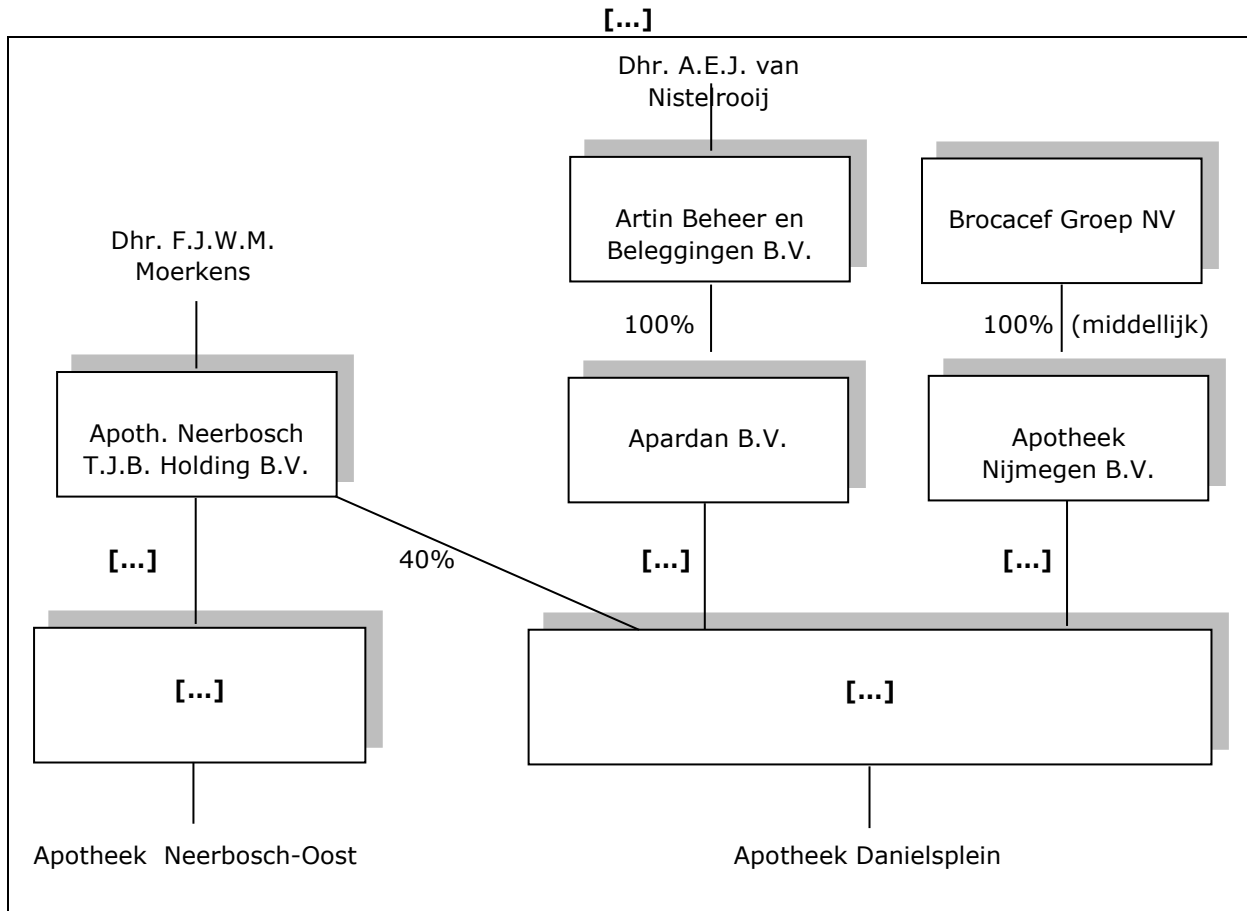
[...]

Dhr. A.E.J. van Nistelrooij

Artin Beheer en Beleggingen B.V.

Brocacef Groep NV

Dhr. F.J.W.M. Moerkens

100%

100% (middellijk)

Apoth. Neerbosch T.J.B. Holding B.V.

Apardan B.V.

Apotheek Nijmegen B.V.

[...]

40%

[...]

[...]

[...]

[...]

Apotheek Neerbosch-Oost

Apotheek Danielsplein